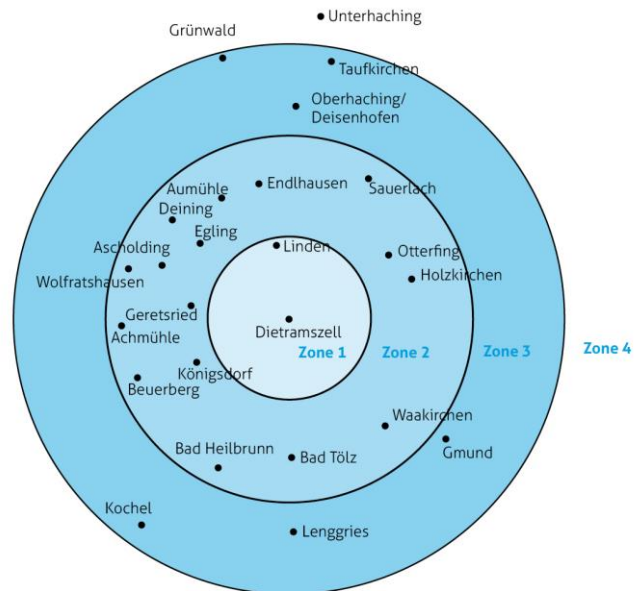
Unterhaching
Grünwald
Taufkirchen
Oberhaching/
Deisenhofen
Aumühle
Endlhausen
Sauerlach
Deining
Egling
Ascholding
Linden
Otterfing
Holzkirchen
Wolfratshausen
Geretsried
Achmühle
Dietramszell
Zone 1
Zone 2
Zone 3
Zone 4
Königsdorf
Beuerberg
Waakirchen
Gmund
Bad Heilbrunn
Bad Tölz
Kochel
Lenggries